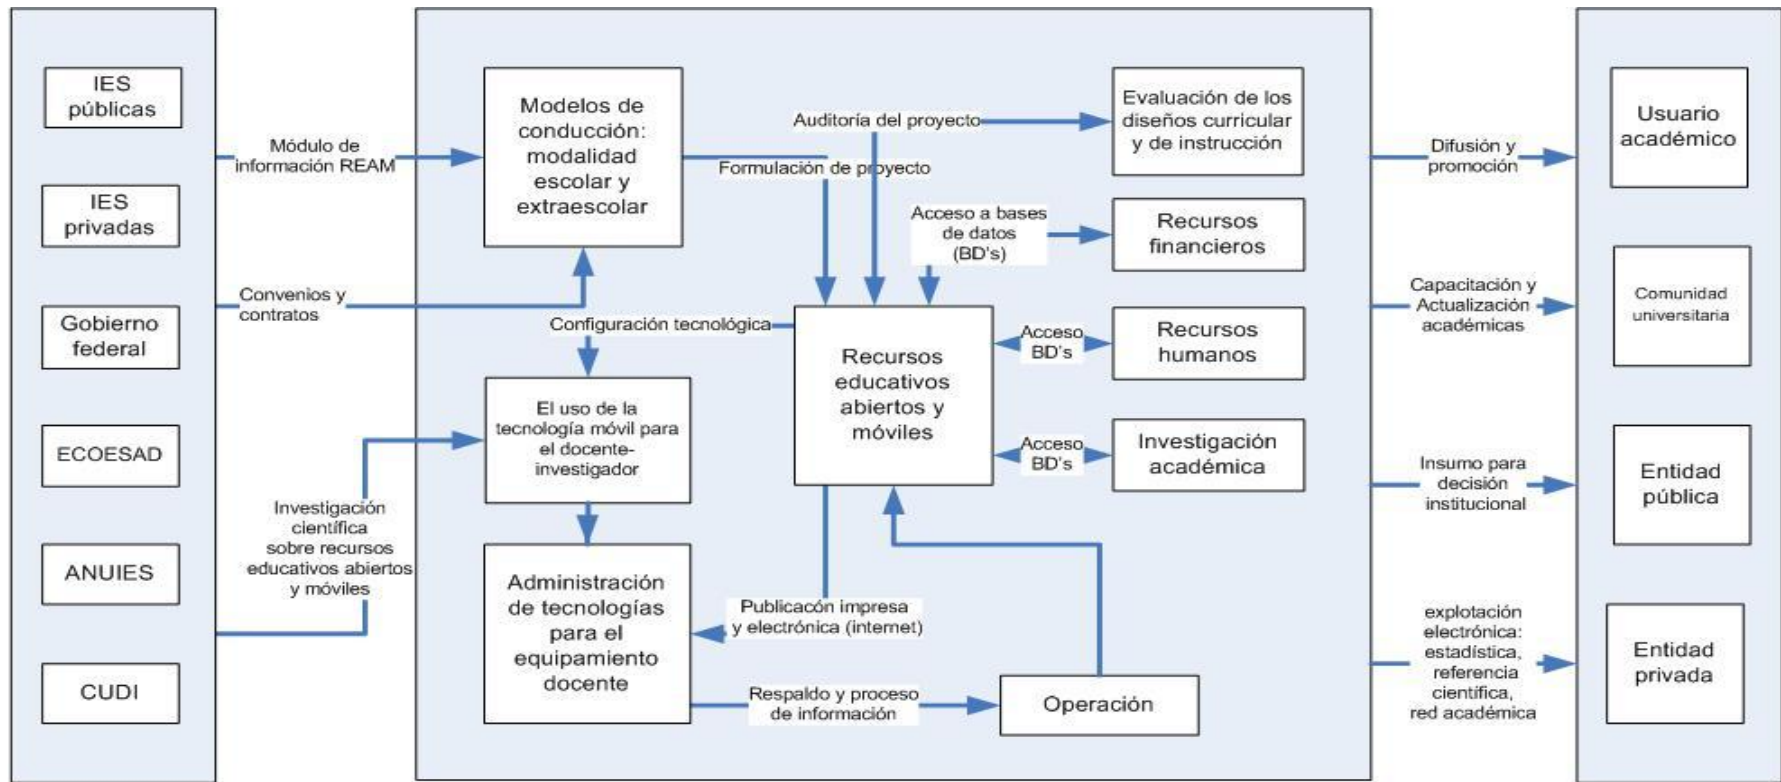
IES públicas

IES privadas

Gobierno federal

ECOESAD

ANUIES

CUDI

Módulo de información REAM

Convenios y contratos

Investigación científica sobre recursos educativos abiertos y móviles

Modelos de conducción: modalidad escolar y extraescolar

Auditoría del proyecto

Formulación de proyecto

Evaluación de los diseños curricular y de instrucción

Acceso a bases de datos (BD's)

Recursos financieros

Configuración tecnológica

Recursos educativos abiertos y móviles

Acceso BD's

Recursos humanos

Acceso BD's

Investigación académica

El uso de la tecnología móvil para el docente-investigador

Administración de tecnologías para el equipamiento docente

Publicacón impresa y electrónica (internet)

Respaldo y proceso de información

Operación

Difusión y promoción

Capacitación y Actualización académicas

Insumo para decisión institucional

explotación electrónica: estadística, referencia científica, red académica

Usuario académico

Comunidad universitaria

Entidad pública

Entidad privada